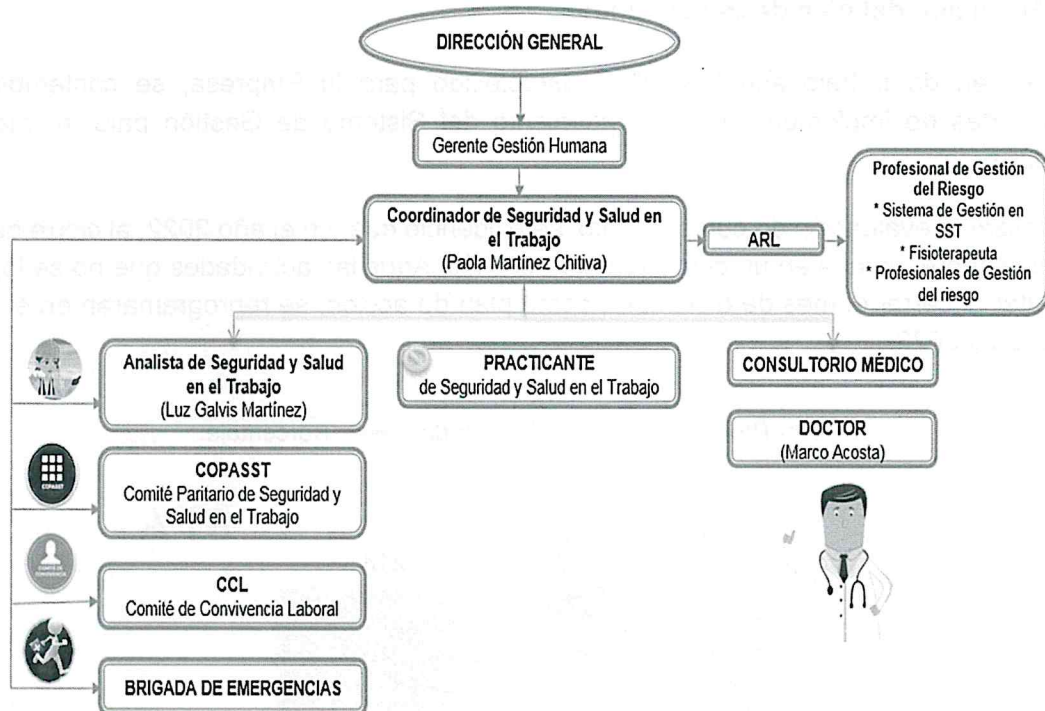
DIRECCIÓN GENERAL

Gerente Gestión Humana

Coordinador de Seguridad y Salud en el Trabajo
(Paola Martínez Chitiva)

ARL

Profesional de Gestión del Riesgo
* Sistema de Gestión en SST
* Fisioterapeuta
* Profesionales de Gestión del riesgo

Analista de Seguridad y Salud en el Trabajo
(Luz Galvis Martínez)

PRACTICANTE
de Seguridad y Salud en el Trabajo

CONSULTORIO MÉDICO

DOCTOR
(Marco Acosta)

COPASST
COPASST
Comité Paritario de Seguridad y Salud en el Trabajo

CCL
Comité de Convivencia Laboral

BRIGADA DE EMERGENCIAS